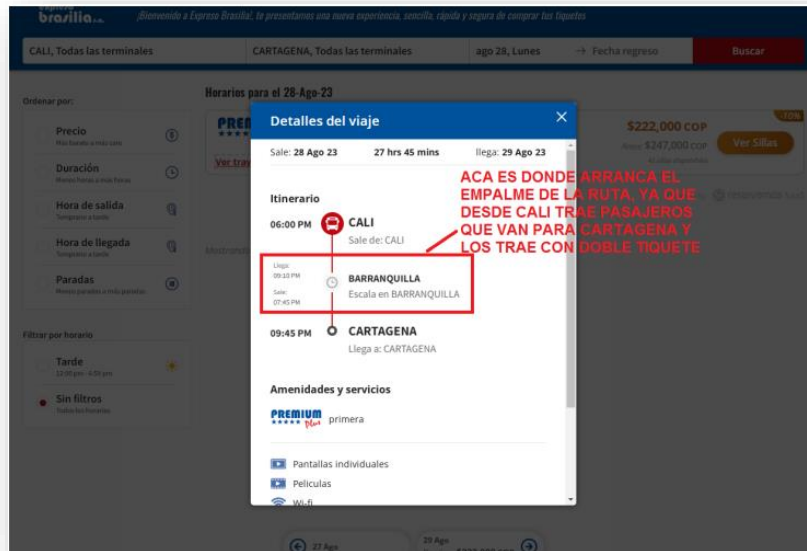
Expreso brasilia s.a. ¡Bienvenido a Expreso Brasilia!, te presentamos una nueva experiencia, sencilla, rápida y segura de comprar tus tiquetes

CALI, Todas las terminales | CARTAGENA, Todas las terminales | ago 28, Lunes | → Fecha regreso | Buscar

Ordenar por:

Precio
Más barato a más caro

Duración
Menos horas a más horas

Hora de salida
Temprano a tarde

Hora de llegada
Temprano a tarde

Paradas
Menos paradas a más paradas

Filtrar por horario

Tarde
12:00 pm - 6:59 pm

Sin filtros
Todos los horarios

Horarios para el 28-Ago-23

PREM

Ver tray

Mostrando

$222,000 COP
Antes $247,000 COP
41 sillas disponibles

Ver Sillas

Detalles del viaje

Sale: 28 Ago 23 | 27 hrs 45 mins | llega: 29 Ago 23

Itinerario

06:00 PM CALI
Sale de: CALI

Llega: 09:10 PM
Sale: 07:45 PM
BARRANQUILLA
Escala en BARRANQUILLA

09:45 PM CARTAGENA
Llega a: CARTAGENA

Amenidades y servicios

PREMIUM plus primera

Pantallas individuales
Peliculas
Wi-fi

ACA ES DONDE ARRANCA EL EMPALME DE LA RUTA, YA QUE DESDE CALI TRAE PASAJEROS QUE VAN PARA CARTAGENA Y LOS TRAE CON DOBLE TIQUETE

27 Ago

29 Ago